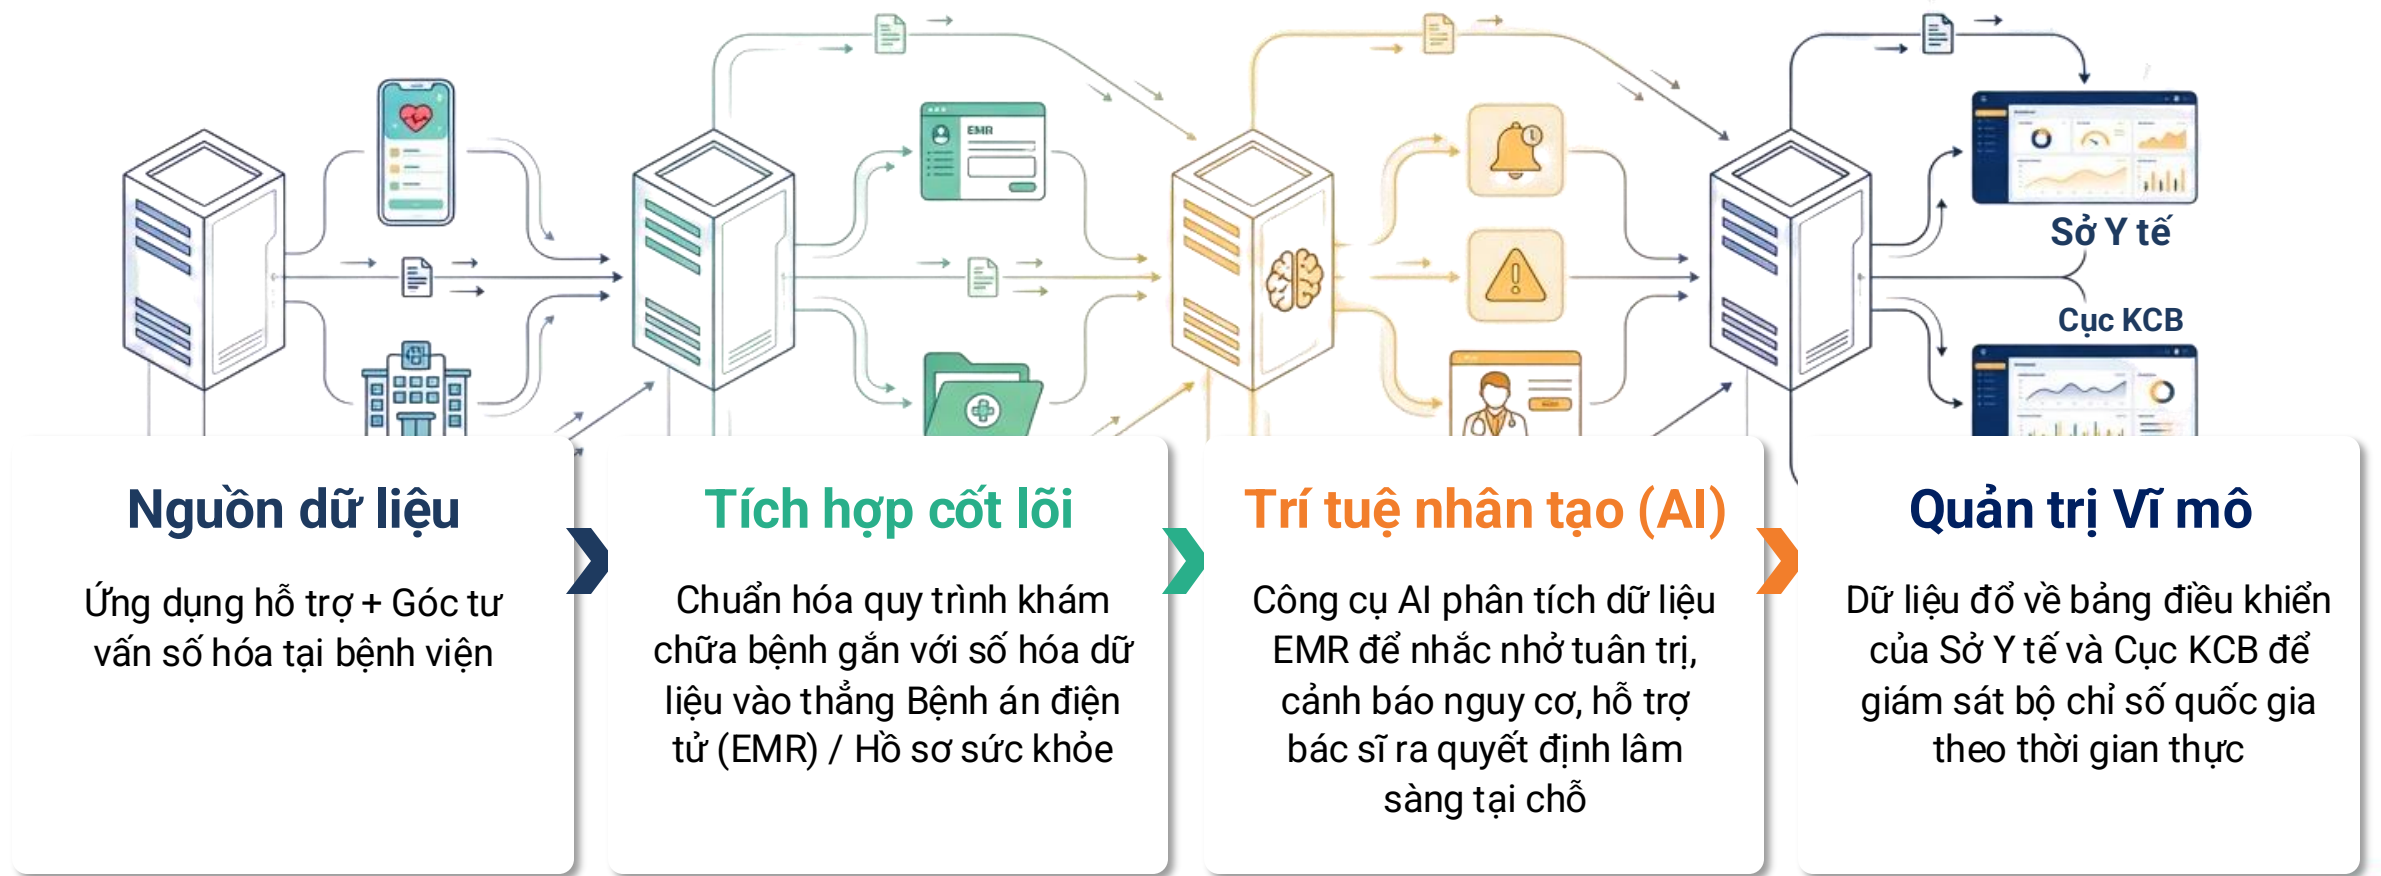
EMR

Sở Y tế

Cục KCB

Nguồn dữ liệu

Ứng dụng hỗ trợ + Góc tư vấn số hóa tại bệnh viện

Tích hợp cốt lõi

Chuẩn hóa quy trình khám chữa bệnh gắn với số hóa dữ liệu vào thẳng Bệnh án điện tử (EMR) / Hồ sơ sức khỏe

Trí tuệ nhân tạo (AI)

Công cụ AI phân tích dữ liệu EMR để nhắc nhở tuân trị, cảnh báo nguy cơ, hỗ trợ bác sĩ ra quyết định lâm sàng tại chỗ

Quản trị Vĩ mô

Dữ liệu đổ về bảng điều khiển của Sở Y tế và Cục KCB để giám sát bộ chỉ số quốc gia theo thời gian thực